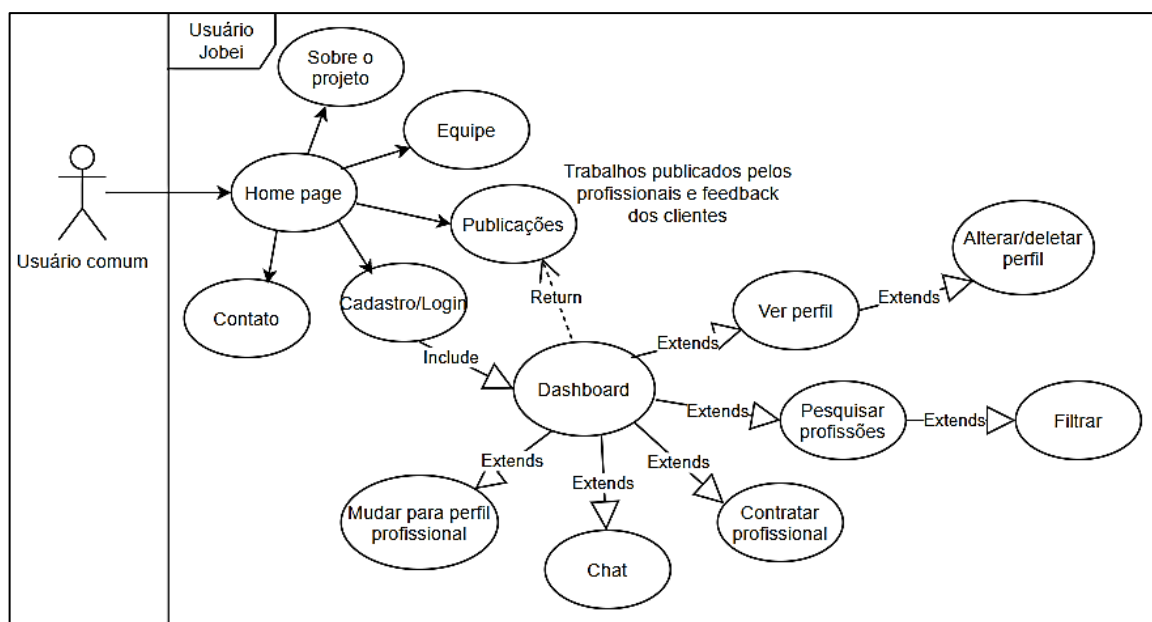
Usuário Jobei

Usuário comum

Sobre o projeto

Equipe

Home page

Publicações

Trabalhos publicados pelos profissionais e feedback dos clientes

Contato

Cadastro/Login

Return

Include

Dashboard

Ver perfil

Extends

Alterar/deletar perfil

Extends

Extends

Pesquisar profissões

Extends

Filtrar

Extends

Extends

Extends

Mudar para perfil profissional

Chat

Contratar profissional